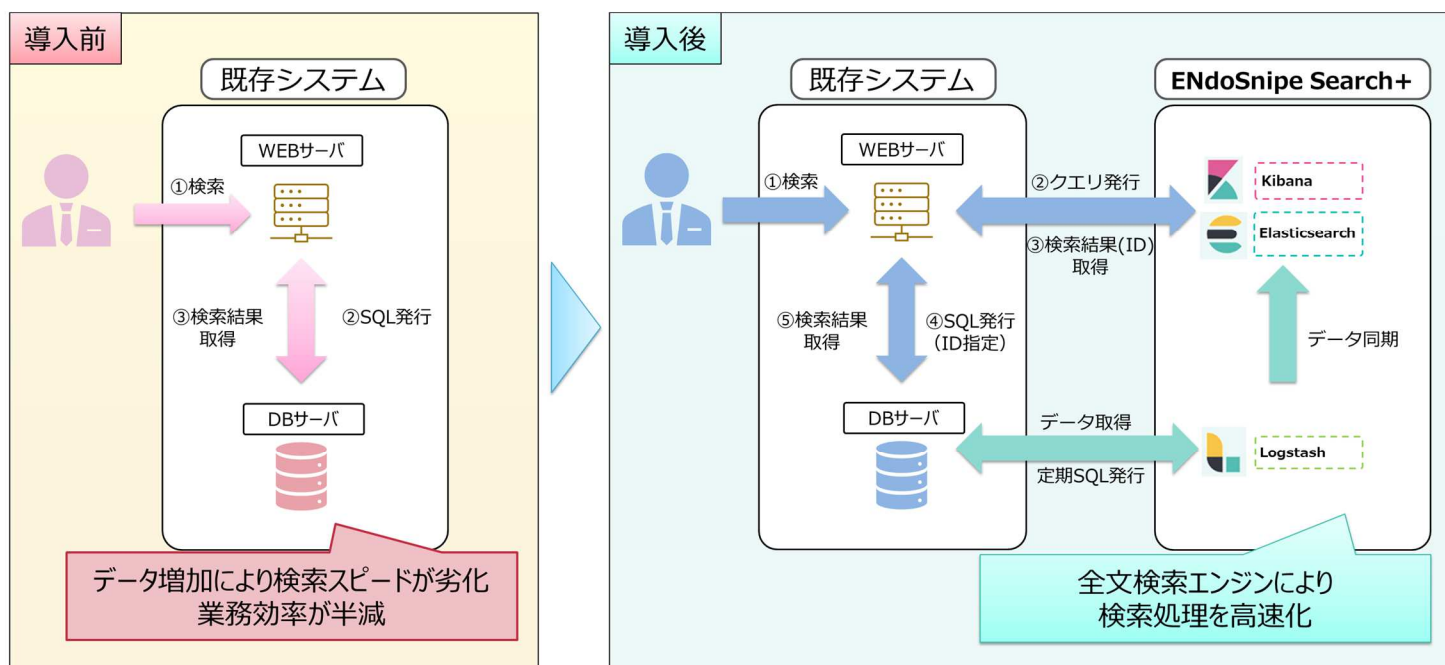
導入前

既存システム

WEBサーバ

①検索

③検索結果取得

②SQL発行

DBサーバ

データ増加により検索スピードが劣化
業務効率が半減

導入後

既存システム

WEBサーバ

①検索

⑤検索結果取得

④SQL発行（ID指定）

DBサーバ

②クエリ発行

③検索結果(ID)取得

データ取得

定期SQL発行

ENdoSnipe Search+

Kibana

Elasticsearch

データ同期

Logstash

全文検索エンジンにより
検索処理を高速化